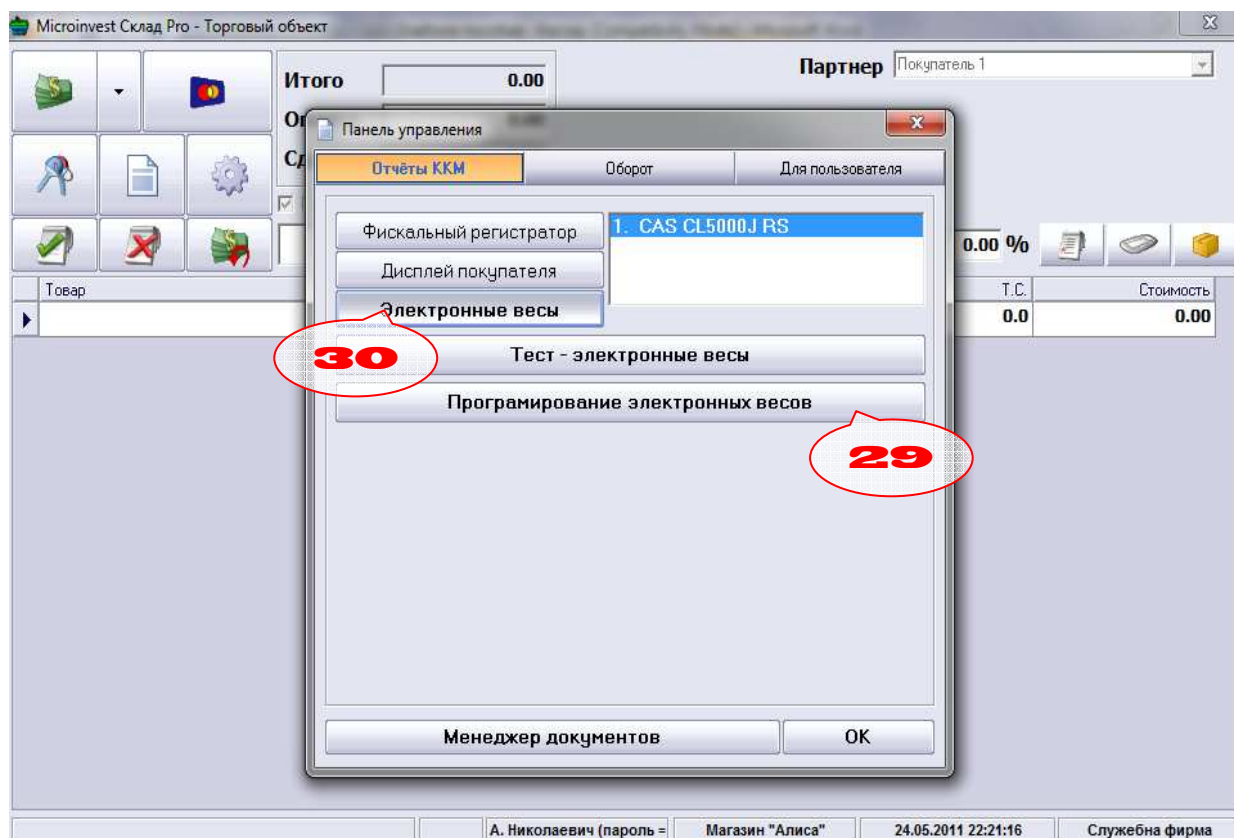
Microinvest Склад Pro - Торговый объект

Итого 0.00

Оп

Сд

Партнер Покупатель 1

Панель управления

Отчёты ККМ | Оборот | Для пользователя

Фискальный регистратор

Дисплей покупателя

Электронные весы

1. CAS CL5000J RS

30

Тест - электронные весы

Програмирование электронных весов

29

Менеджер документов

OK

0.00 %

Товар

Т.С.

Стоимость

0.0

0.00

А. Николаевич (пароль =

Магазин "Алиса"

24.05.2011 22:21:16

Служебна фирма